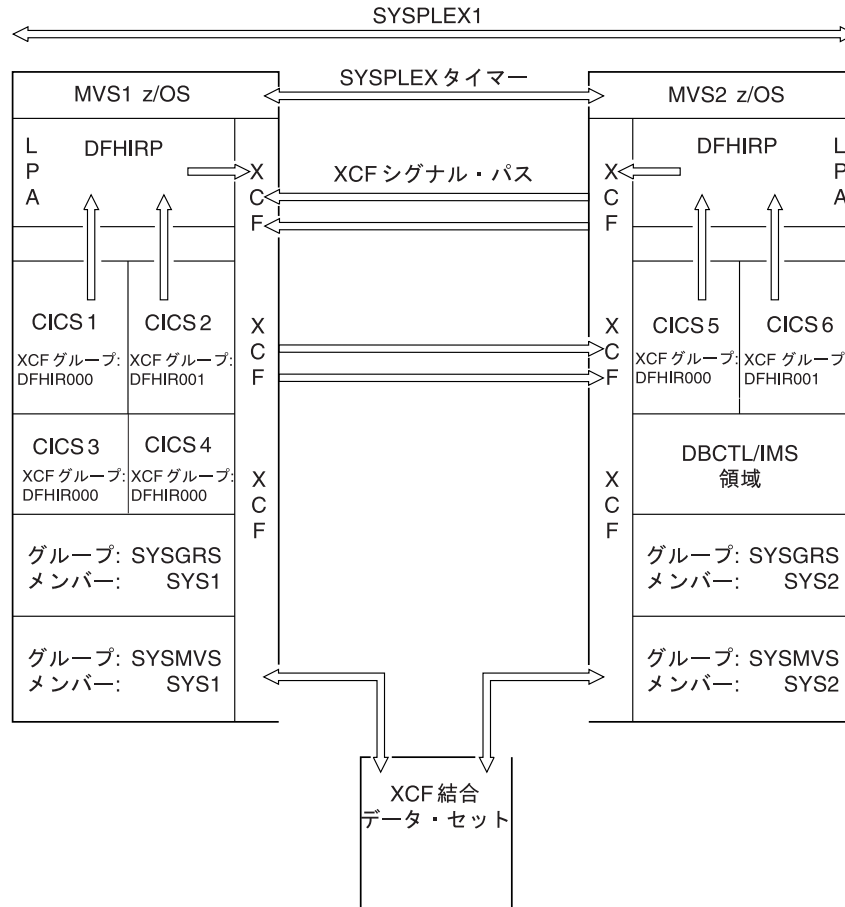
SYSPLEX1

SYSPLEXタイマー

MVS1 z/OS

L
P
A

DFHIRP

X
C
F

XCFシグナル・パス

X
C
F

CICS 1
XCF グループ:
DFHIR000

CICS 2
XCF グループ:
DFHIR001

X
C
F

CICS 3
XCF グループ:
DFHIR000

CICS 4
XCF グループ:
DFHIR000

X
C
F

グループ: SYSGRS
メンバー: SYS1

グループ: SYSMVS
メンバー: SYS1

MVS2 z/OS

DFHIRP

L
P
A

X
C
F

CICS 5
XCF グループ:
DFHIR000

CICS 6
XCF グループ
DFHIR001

X
C
F

DBCTL/IMS
領域

X
C
F

グループ: SYSGRS
メンバー: SYS2

グループ: SYSMVS
メンバー: SYS2

XCF結合
データ・セット